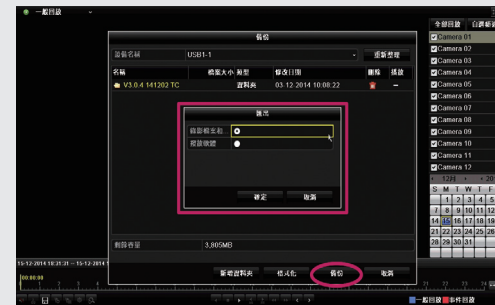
一般回放

備份

設備名稱　USB1-1　重新整理

名稱　檔案大小 類型　修改日期　刪除　播放

V3.0.4 141202 TC　資料夾　03-12-2014 10:08:22

匯出

錄影檔名格式

匯出時間

確定　取消

剩餘容量　3,805MB

新增資料夾　格式化　備份　取消

全部回放　自選回放

Camera 01
Camera 02
Camera 03
Camera 04
Camera 05
Camera 06
Camera 07
Camera 08
Camera 09
Camera 10
Camera 11
Camera 12

S M T W T
1 2 3
7 8 9 10 11
14 15 16 17 18
21 22 23 24 25
28 29 30 31

15-12-2014 10:31:31 -- 15-12-2014

00:00:00

一般回放　事件回放